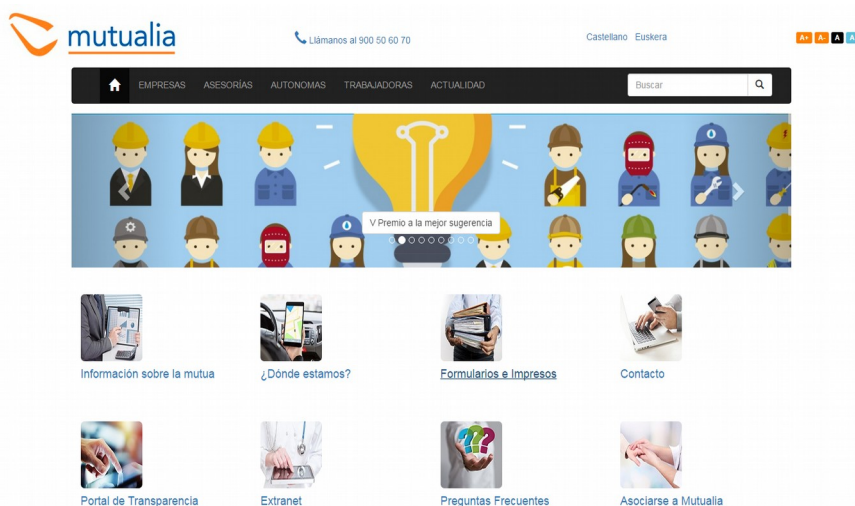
mutualia

Llámanos al 900 50 60 70

Castellano Euskera

A+ A- A A

EMPRESAS ASESORÍAS AUTONOMAS TRABAJADORAS ACTUALIDAD

Buscar

V Premio a la mejor sugerencia

Información sobre la mutua

¿Dónde estamos?

Formularios e Impresos

Contacto

Portal de Transparencia

Extranet

Preguntas Frecuentes

Asociarse a Mutualia